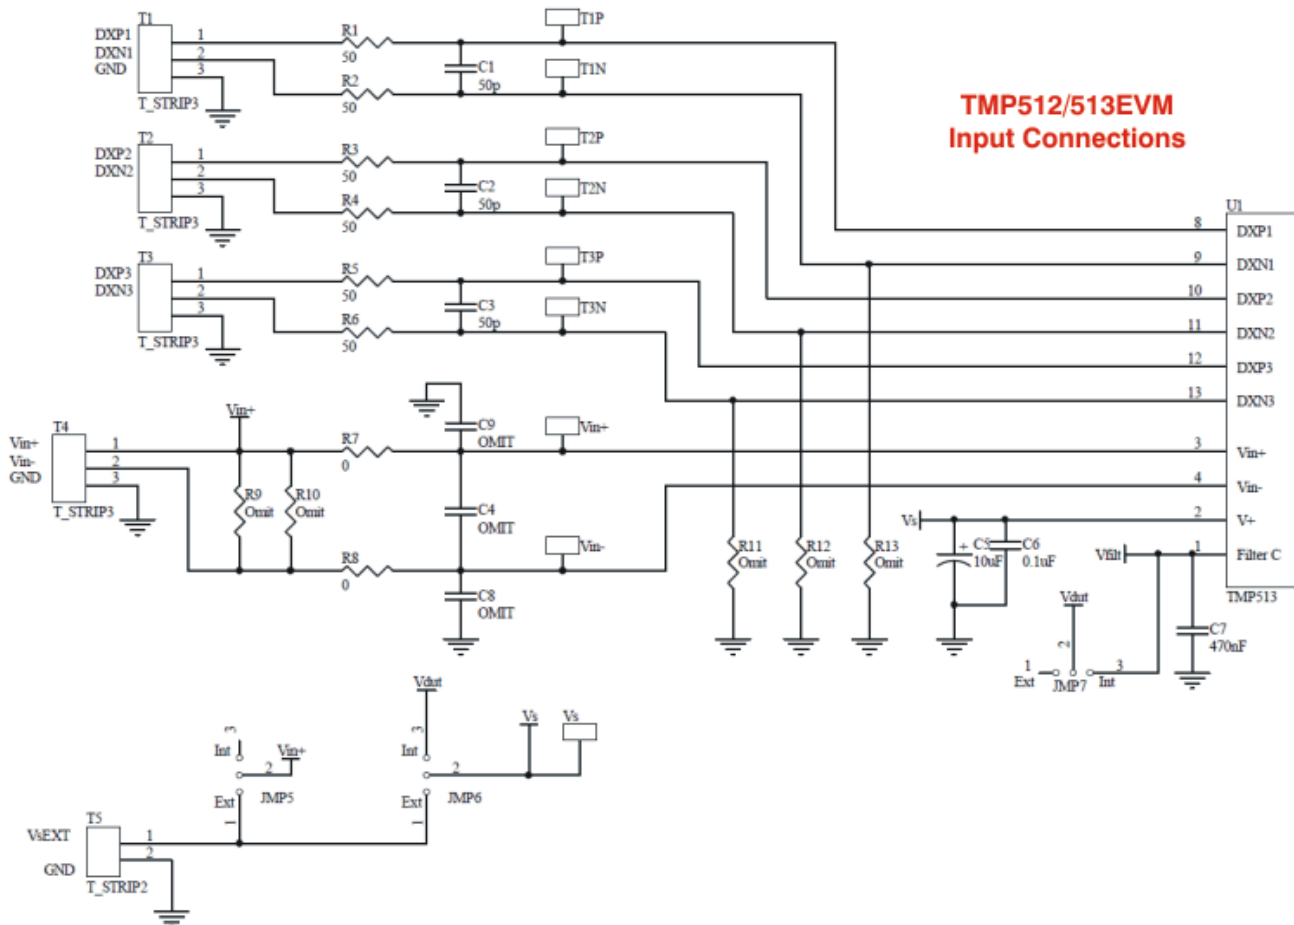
TMP512/513EVM
Input Connections

T1
DXP1
DXN1
GND
1
2
3
T_STRIP3
R1
50
R2
50
C1
50p
T1P
T1N

T2
DXP2
DXN2
1
2
3
T_STRIP3
R3
50
R4
50
C2
50p
T2P
T2N

T3
DXP3
DXN3
1
2
3
T_STRIP3
R5
50
R6
50
C3
50p
T3P
T3N

T4
Vin+
Vin-
GND
1
2
3
T_STRIP3
Vin+
R9
Omit
R10
Omit
R7
0
R8
0
C9
OMIT
C4
OMIT
C8
OMIT
Vin+
Vin-

U1
8 DXP1
9 DXN1
10 DXP2
11 DXN2
12 DXP3
13 DXN3
3 Vin+
4 Vin-
2 V+
1 Filter C
TMP513

R11
Omit
R12
Omit
R13
Omit
Vs
C5
10uF
C6
0.1uF
Vfilt
C7
470nF
Vdut
2
1
Ext
JMP7
3
Int

3
Int
2
Vin+
Ext
1
JMP5
Vdut
3
Int
2
Ext
1
JMP6
Vs
Vs

T5
VsEXT
GND
1
2
T_STRIP2